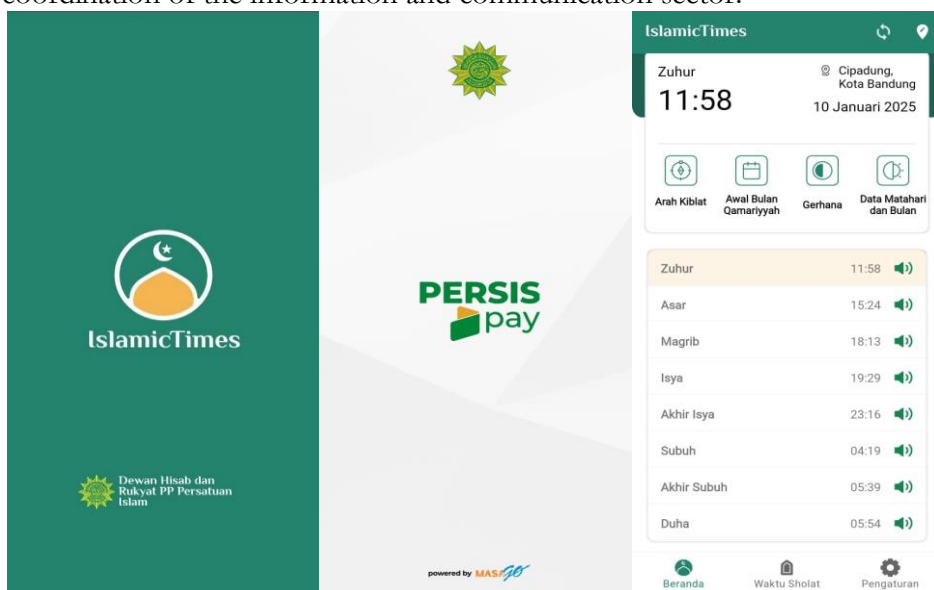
coordination of the information and communication sector.

IslamicTimes

Dewan Hisab dan Rukyat PP Persatuan Islam

PERSIS pay

powered by MASAGO

IslamicTimes

Zuhur
11:58

Cipadung, Kota Bandung
10 Januari 2025

Arah Kiblat
Awal Bulan Qamariyyah
Gerhana
Data Matahari dan Bulan

| | |
|---|---|
| Zuhur | 11:58 |
| Asar | 15:24 |
| Magrib | 18:13 |
| Isya | 19:29 |
| Akhir Isya | 23:16 |
| Subuh | 04:19 |
| Akhir Subuh | 05:39 |
| Duha | 05:54 |

Beranda
Waktu Sholat
Pengaturan